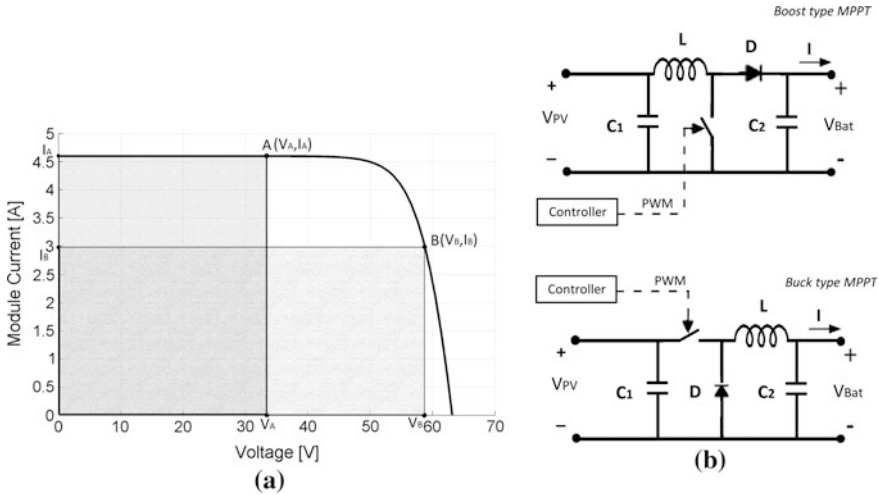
Boost type MPPT

L
D
I
+
+
VPV
C1
C2
VBat
–
-
Controller
PWM

Buck type MPPT
Controller
PWM
L
I
+
+
VPV
C1
D
C2
VBat
–
-

(b)

Module Current [A]
5
4.5
4
3.5
3
2.5
2
1.5
1
0.5
0
IA
IB
A (VA,IA)
B(VB,IB)
0
10
20
30
VA
40
50
VB
60
70
Voltage [V]

(a)